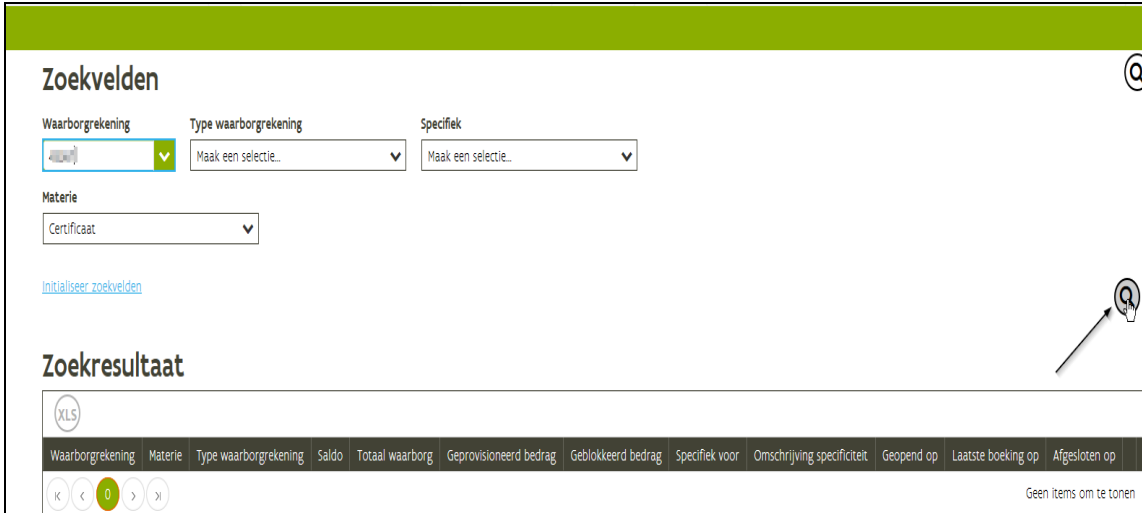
Zoekvelden

Waarborgrekening
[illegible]

Type waarborgrekening
Maak een selectie...

Specifiek
Maak een selectie...

Materie
Certificaat

Initialiseer zoekvelden

Zoekresultaat

XLS

| Waarborgrekening | Materie | Type waarborgrekening | Saldo | Totaal waarborg | Geprovisioneerd bedrag | Geblokkeerd bedrag | Specifiek voor | Omschrijving specificiteit | Geopend op | Laatste boeking op | Afgesloten op |
|---|---|---|---|---|---|---|---|---|---|---|---|

0

Geen items om te tonen